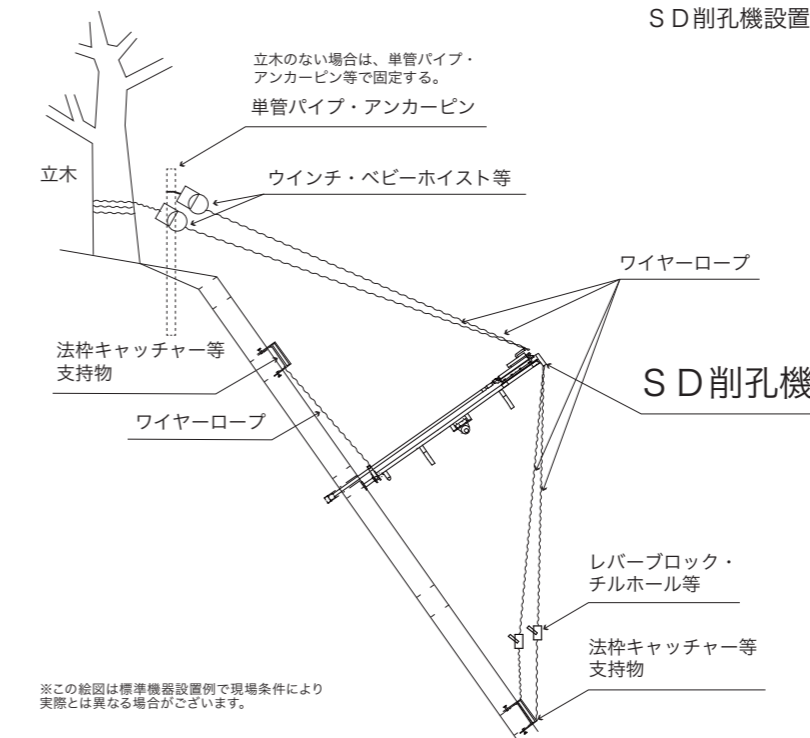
ＳＤ削孔機設置

立木のない場合は、単管パイプ・アンカーピン等で固定する。

単管パイプ・アンカーピン

立木

ウインチ・ベビーホイスト等

ワイヤーロープ

法枠キャッチャー等
支持物

ＳＤ削孔機

ワイヤーロープ

レバーブロック・
チルホール等

法枠キャッチャー等
支持物

※この絵図は標準機器設置例で現場条件により実際とは異なる場合がございます。